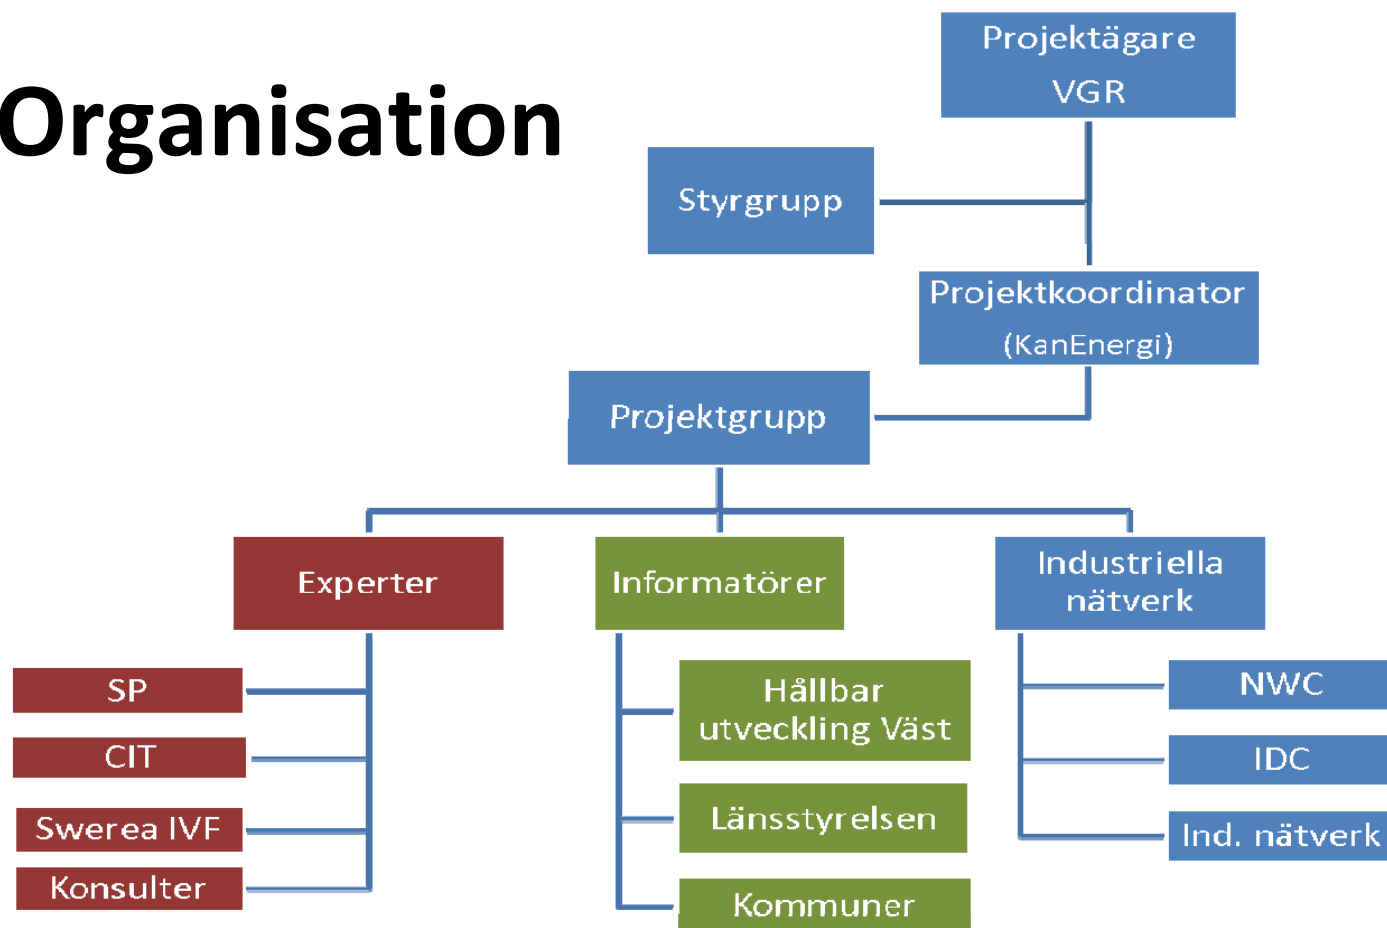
Organisation

Projektägare VGR

Styrgrupp

Projektkoordinator (KanEnergi)

Projektgrupp

Experter

Informatörer

Industriella nätverk

SP

CIT

Swerea IVF

Konsulter

Hållbar utveckling Väst

Länsstyrelsen

Kommuner

NWC

IDC

Ind. nätverk